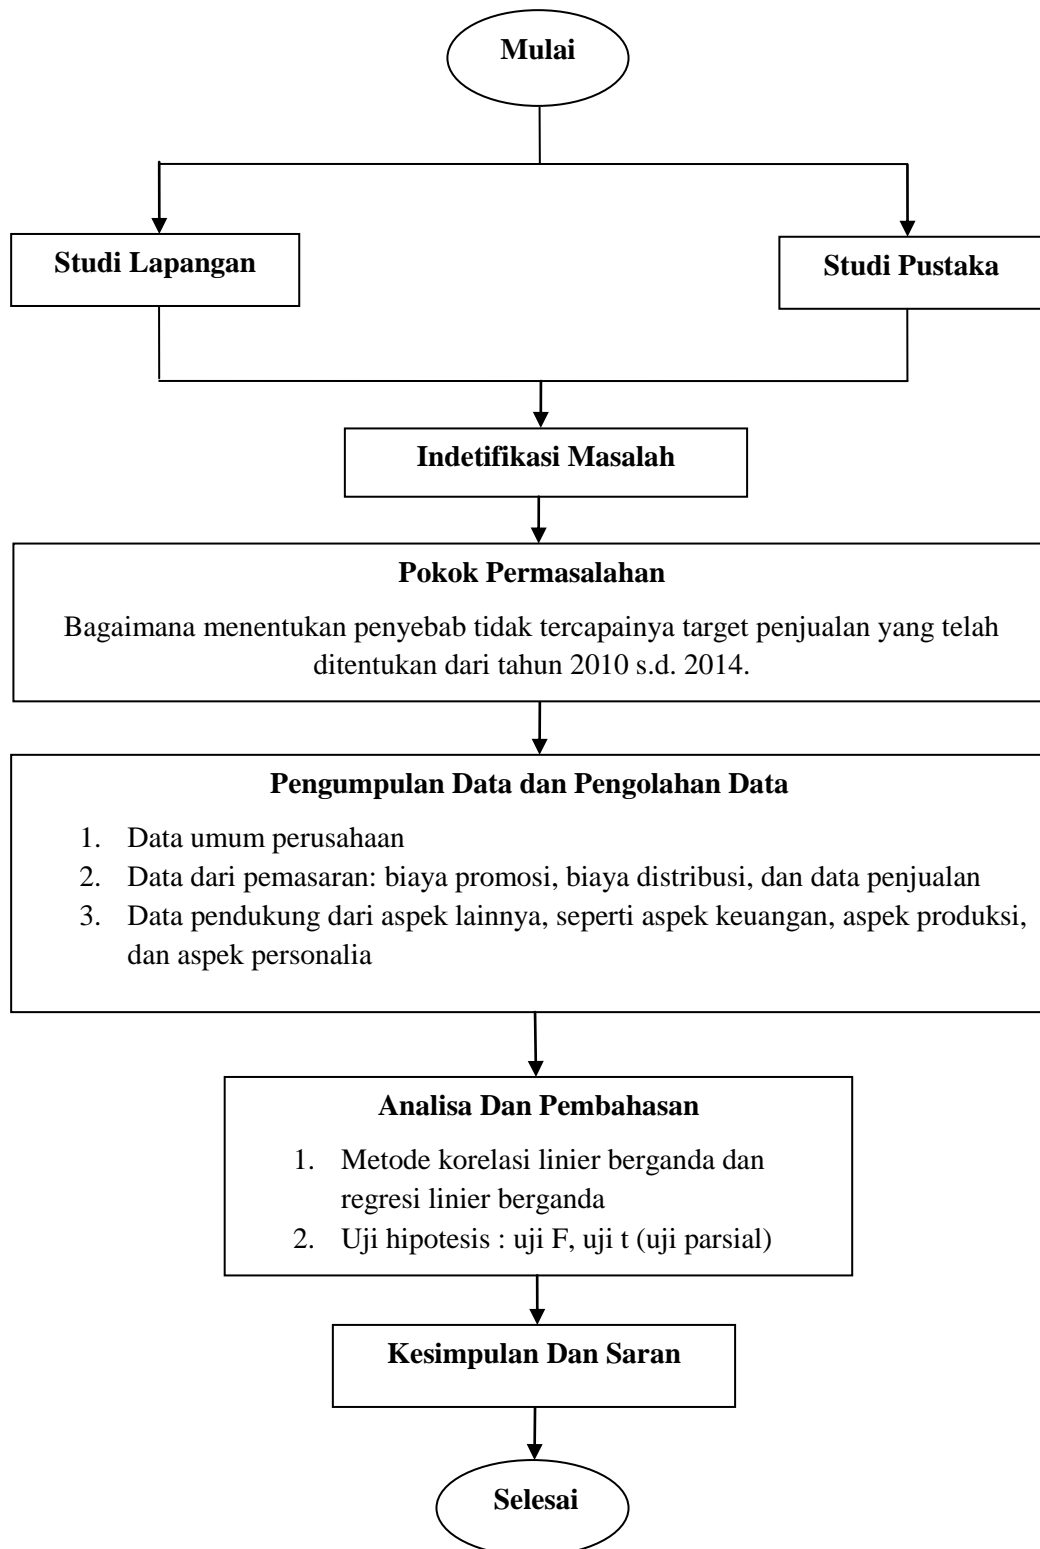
Mulai

Studi Lapangan

Studi Pustaka

Indetifikasi Masalah

Pokok Permasalahan

Bagaimana menentukan penyebab tidak tercapainya target penjualan yang telah ditentukan dari tahun 2010 s.d. 2014.

Pengumpulan Data dan Pengolahan Data

1. Data umum perusahaan
2. Data dari pemasaran: biaya promosi, biaya distribusi, dan data penjualan
3. Data pendukung dari aspek lainnya, seperti aspek keuangan, aspek produksi, dan aspek personalia

Analisa Dan Pembahasan

1. Metode korelasi linier berganda dan regresi linier berganda
2. Uji hipotesis : uji F, uji t (uji parsial)

Kesimpulan Dan Saran

Selesai